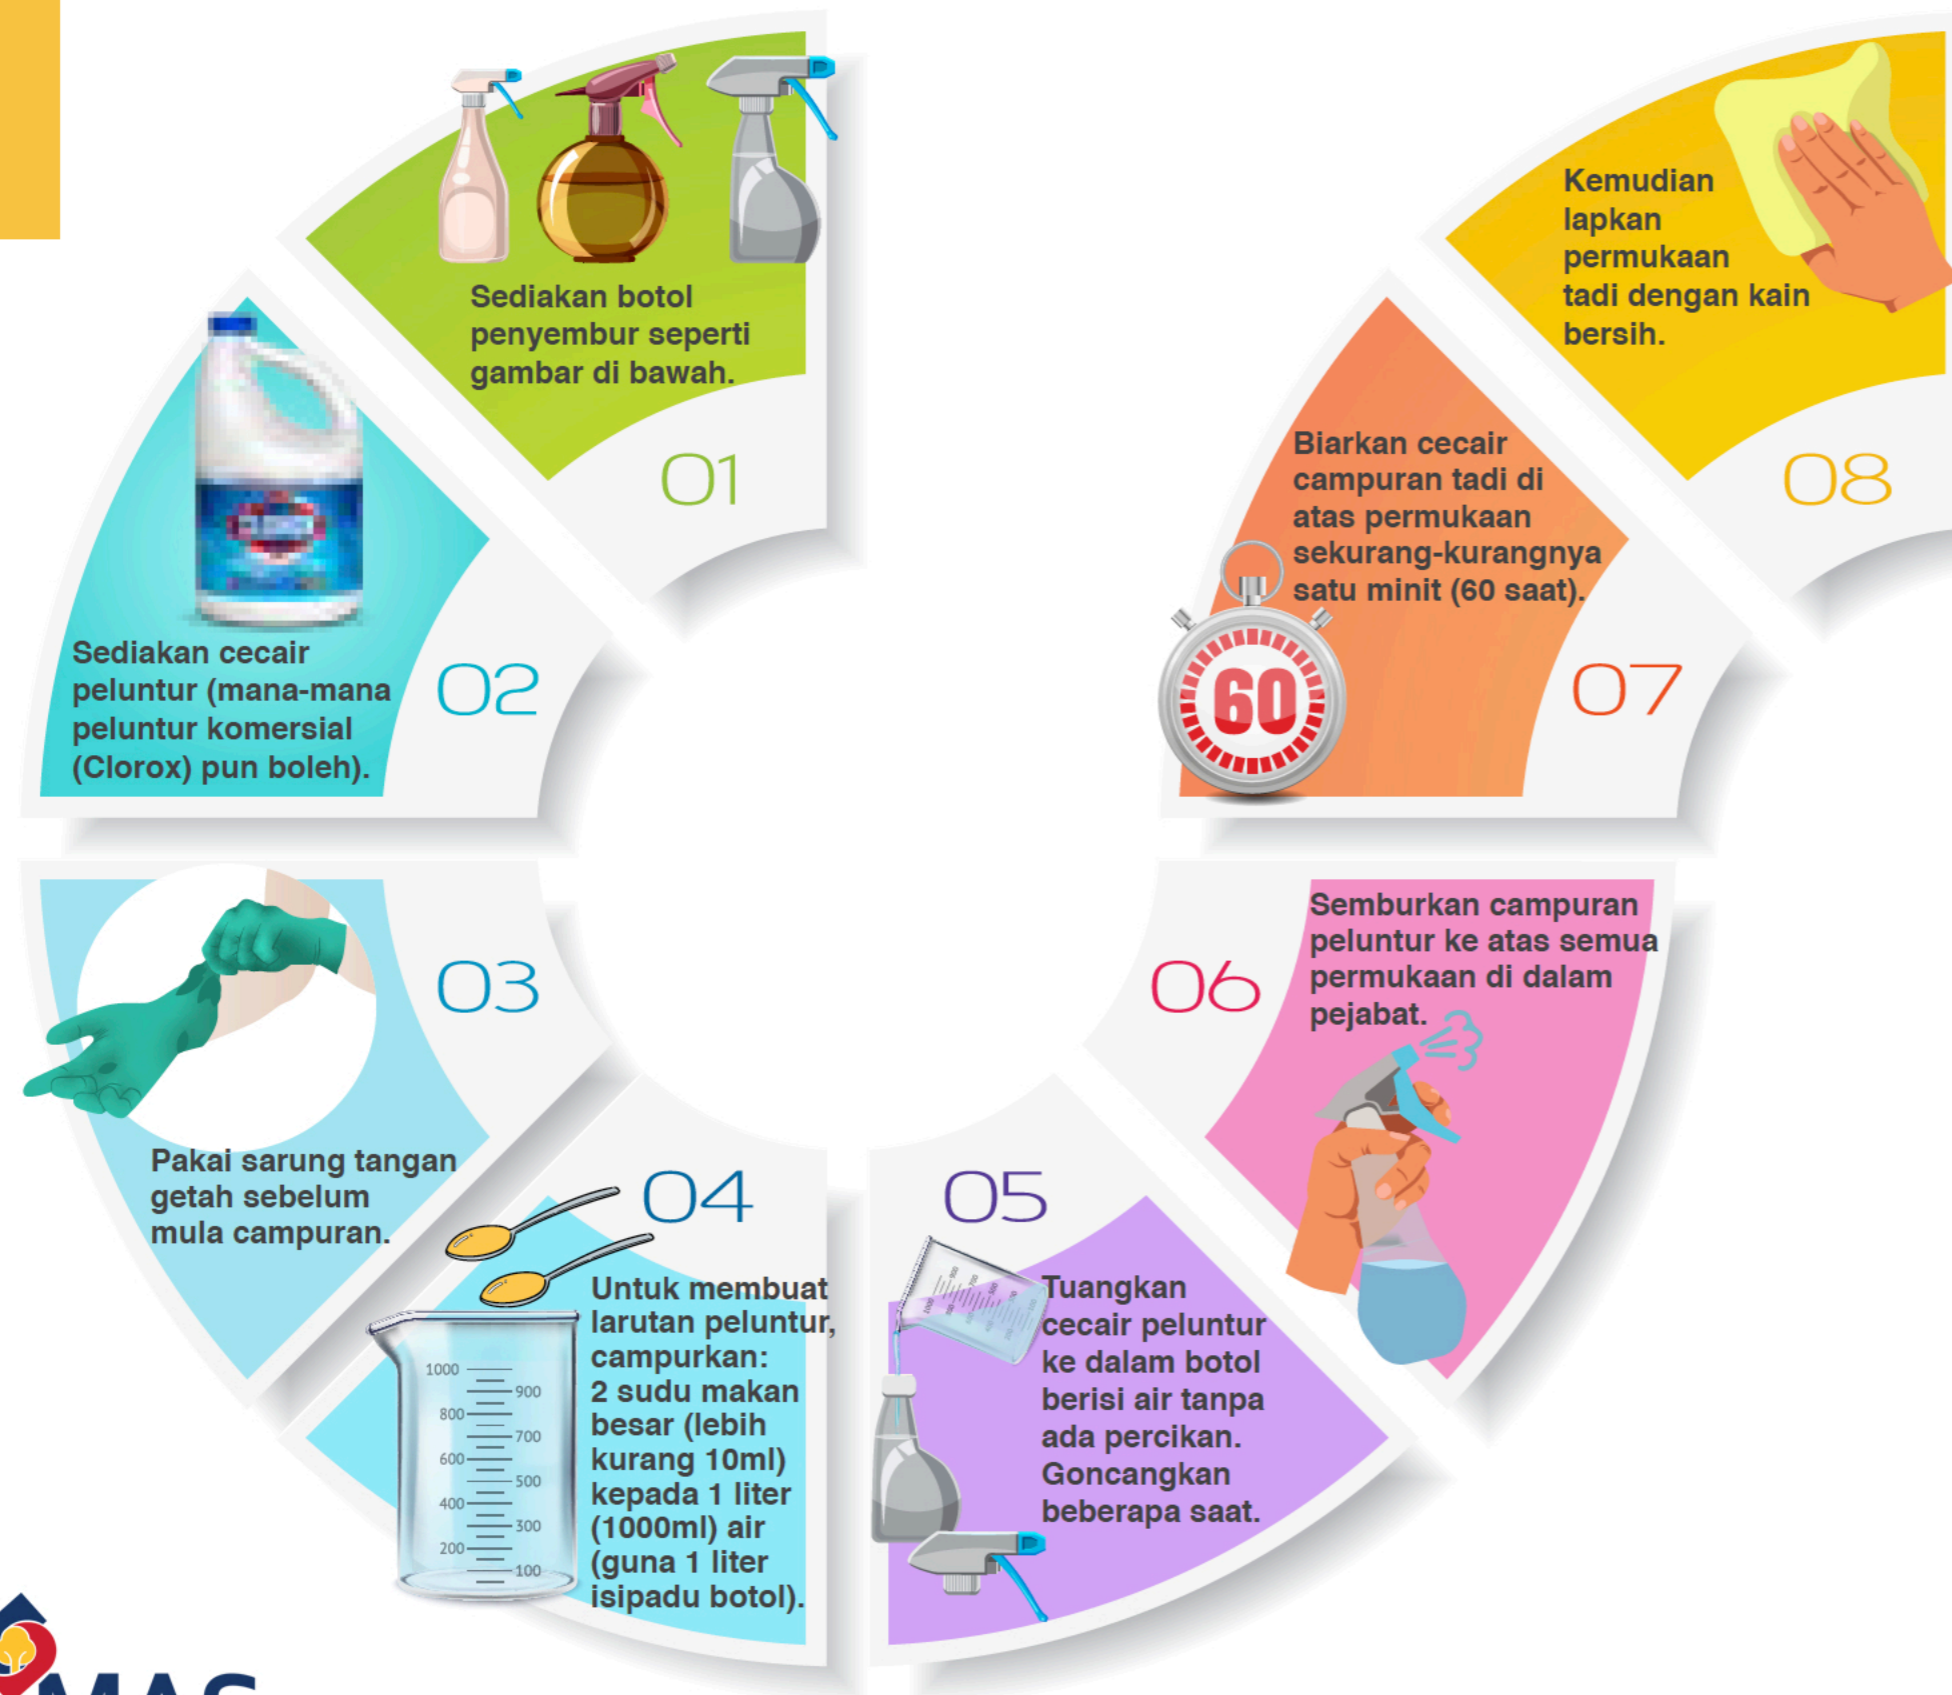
Sediakan botol penyembur seperti gambar di bawah.

01

Sediakan cecair peluntur (mana-mana peluntur komersial (Clorox) pun boleh).

02

03

Pakai sarung tangan getah sebelum mula campuran.

04

1000
900
800
700
600
500
400
300
200
100

Untuk membuat larutan peluntur, campurkan: 2 sudu makan besar (lebih kurang 10ml) kepada 1 liter (1000ml) air (guna 1 liter isipadu botol).

05

Tuangkan cecair peluntur ke dalam botol berisi air tanpa ada percikan. Goncangkan beberapa saat.

06

Semburkan campuran peluntur ke atas semua permukaan di dalam pejabat.

Biarkan cecair campuran tadi di atas permukaan sekurang-kurangnya satu minit (60 saat).

60

07

Kemudian lapkan permukaan tadi dengan kain bersih.

08

MAS